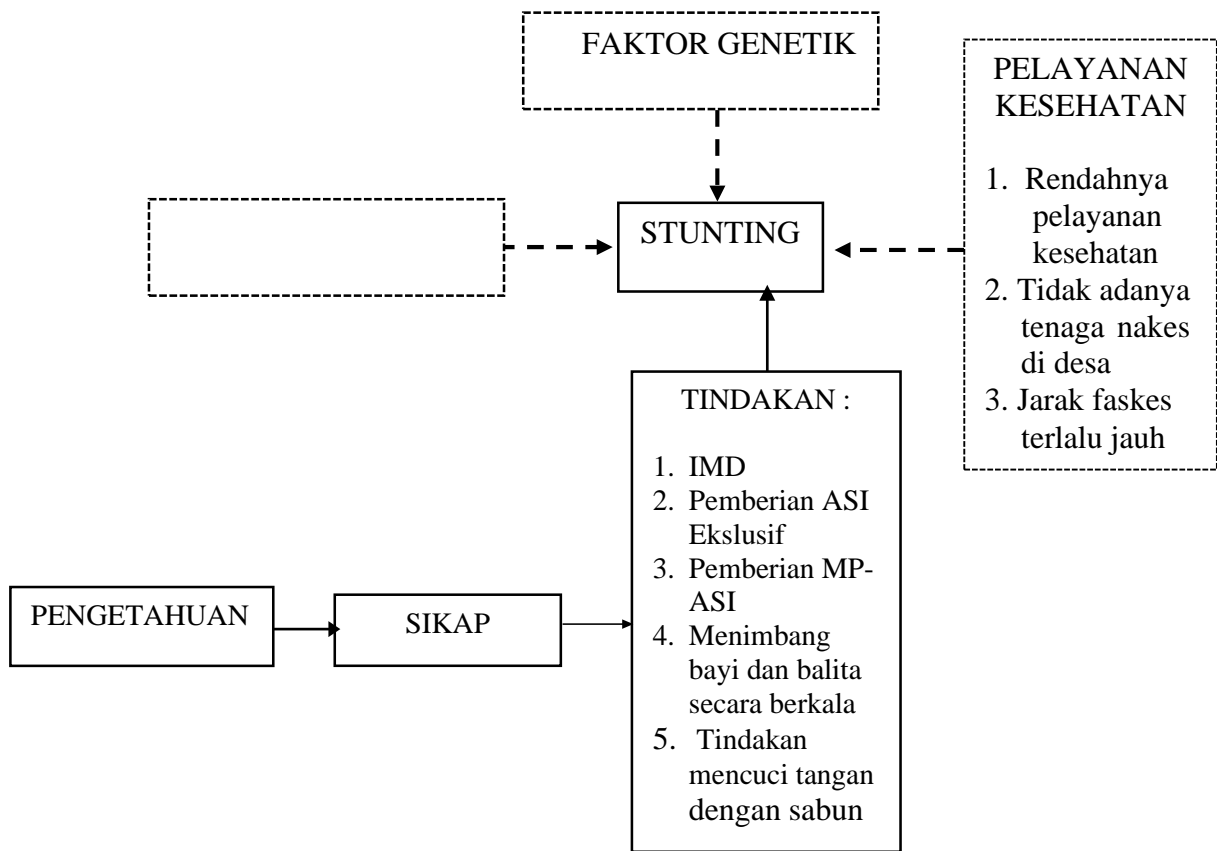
FAKTOR GENETIK

PELAYANAN KESEHATAN

1. Rendahnya pelayanan kesehatan
2. Tidak adanya tenaga nakes di desa
3. Jarak faskes terlalu jauh

STUNTING

TINDAKAN :

1. IMD
2. Pemberian ASI Ekslusif
3. Pemberian MP-ASI
4. Menimbang bayi dan balita secara berkala
5. Tindakan mencuci tangan dengan sabun

PENGETAHUAN

SIKAP